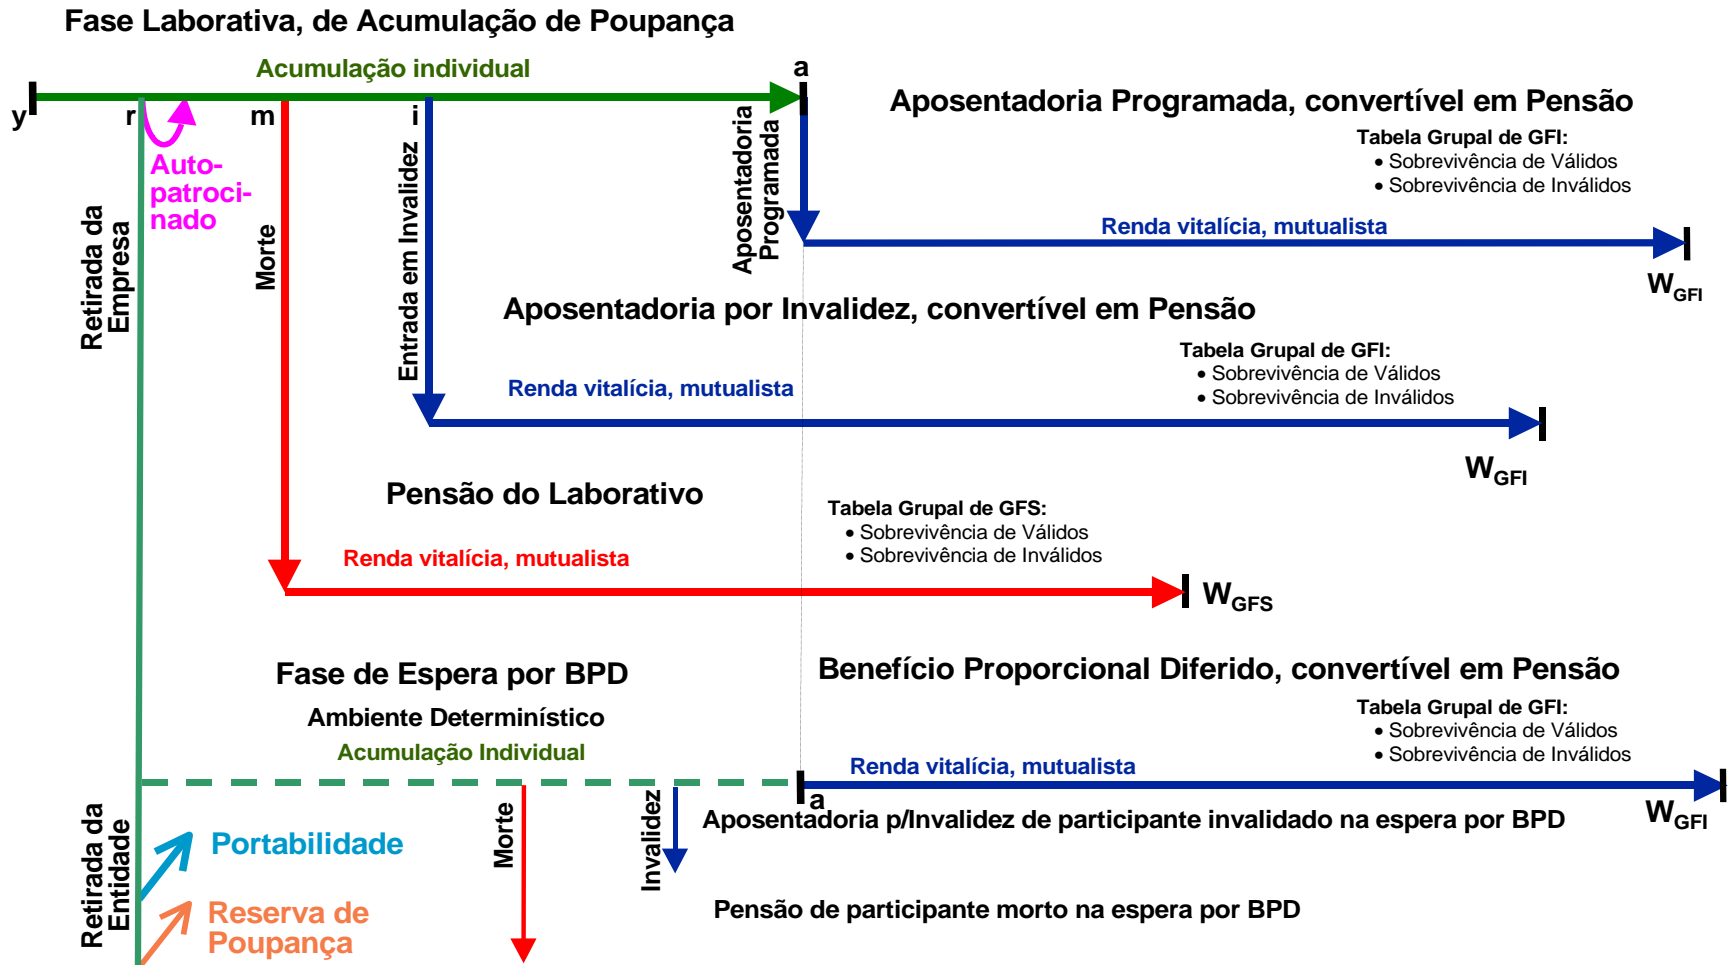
Fase Laborativa, de Acumulação de Poupança

Acumulação individual

y r m i a

Auto-patroci-nado

Retirada da Empresa

Morte

Entrada em Invalidez

Aposentadoria Programada

Aposentadoria Programada, convertível em Pensão

Tabela Grupal de GFI:
• Sobrevivência de Válidos
• Sobrevivência de Inválidos

Renda vitalícia, mutualista

$W_{GFI}$

Aposentadoria por Invalidez, convertível em Pensão

Tabela Grupal de GFI:
• Sobrevivência de Válidos
• Sobrevivência de Inválidos

Renda vitalícia, mutualista

$W_{GFI}$

Pensão do Laborativo

Tabela Grupal de GFS:
• Sobrevivência de Válidos
• Sobrevivência de Inválidos

Renda vitalícia, mutualista

$W_{GFS}$

Fase de Espera por BPD

Ambiente Determinístico

Acumulação Individual

Benefício Proporcional Diferido, convertível em Pensão

Tabela Grupal de GFI:
• Sobrevivência de Válidos
• Sobrevivência de Inválidos

Renda vitalícia, mutualista

a

$W_{GFI}$

Retirada da Entidade

Portabilidade

Reserva de Poupança

Morte

Invalidez

Aposentadoria p/Invalidez de participante invalidado na espera por BPD

Pensão de participante morto na espera por BPD